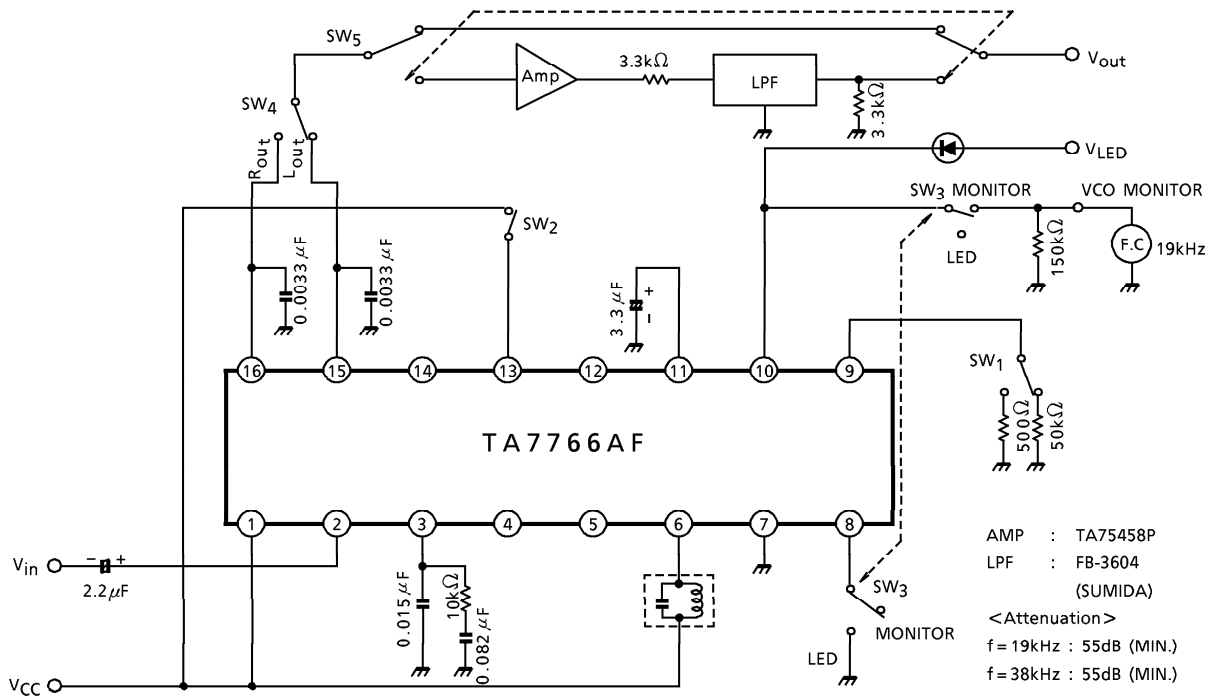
$SW_5$

Amp

3.3kΩ

LPF

3.3kΩ

$V_{out}$

$SW_4$

$R_{out}$

$L_{out}$

$V_{LED}$

$SW_3$ MONITOR

VCO MONITOR

$SW_2$

LED

150kΩ

F.C

19kHz

0.0033μF

0.0033μF

3.3μF

+

−

16 15 14 13 12 11 10 9

$SW_1$

500Ω

50kΩ

TA7766AF

1 2 3 4 5 6 7 8

$V_{in}$

−

+

2.2μF

0.015μF

10kΩ

0.082μF

$SW_3$

MONITOR

LED

$V_{CC}$

| AMP | : | TA75458P |
|---|---|---|
| LPF | : | FB-3604 |
| | | (SUMIDA) |

<Attenuation>

f = 19kHz : 55dB (MIN.)

f = 38kHz : 55dB (MIN.)